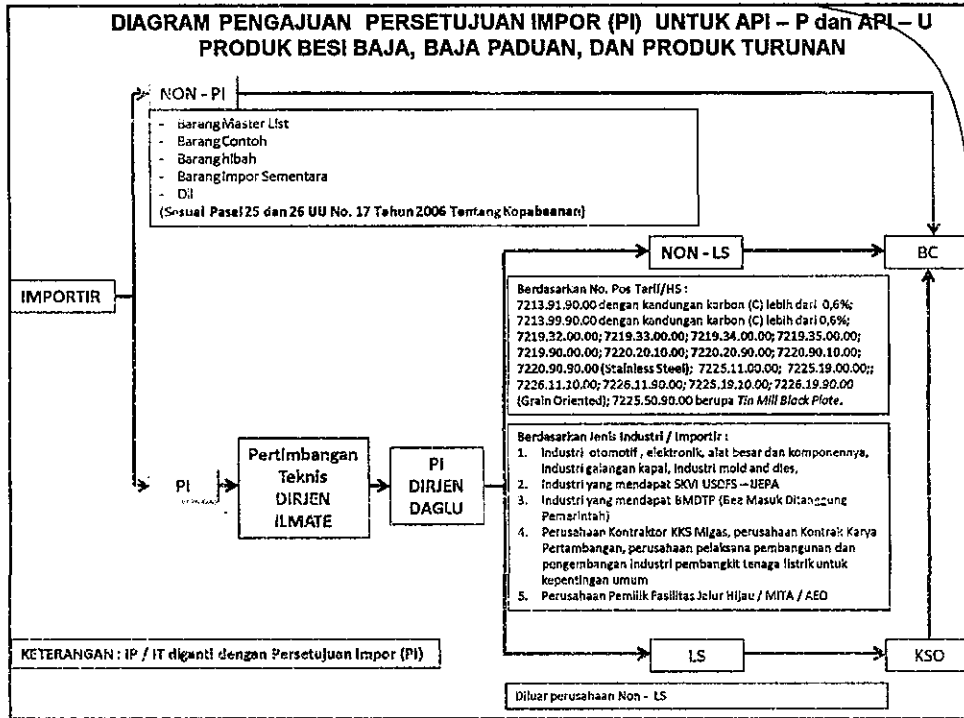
DIAGRAM PENGAJUAN PERSETUJUAN IMPOR (PI) UNTUK API – P dan API – U
PRODUK BESI BAJA, BAJA PADUAN, DAN PRODUK TURUNAN

NON - PI

- Barang Master List
- Barang Contoh
- Barang hibah
- Barang Impor Sementara
- Dll
(Sesuai Pasal 25 dan 26 UU No. 17 Tahun 2006 Tentang Kepabeanan)

IMPORTIR

NON - LS

BC

Berdasarkan No. Pos Tarif/HS :
7213.91.90.00 dengan kandungan karbon (C) lebih dari 0,6%;
7213.99.90.00 dengan kandungan karbon (C) lebih dari 0,6%;
7219.32.00.00; 7219.33.00.00; 7219.34.00.00; 7219.35.00.00;
7219.90.00.00; 7220.20.10.00; 7220.20.90.00; 7220.90.10.00;
7220.90.90.00 (Stainless Steel); 7225.11.00.00; 7225.19.00.00;;
7226.11.10.00; 7226.11.90.00; 7225.19.10.00; 7226.19.90.00
(Grain Oriented); 7225.50.90.00 berupa Tin Mill Black Plate.

PI

Pertimbangan Teknis DIRJEN ILMATE

PI DIRJEN DAGLU

Berdasarkan Jenis Industri / Importir :
1. Industri otomotif , elektronik, alat besar dan komponennya, industri galangan kapal, industri mold and dies,
2. Industri yang mendapat SKVI USDFS – IEPA
3. Industri yang mendapat BMDTP (Bea Masuk Ditanggung Pemerintah)
4. Perusahaan Kontraktor KKS Migas, perusahaan Kontrak Karya Pertambangan, perusahaan pelaksana pembangunan dan pengembangan industri pembangkit tenaga listrik untuk kepentingan umum
5. Perusahaan Pemilik Fasilitas Jalur Hijau / MITA / AEO

KETERANGAN : IP / IT diganti dengan Persetujuan Impor (PI)

LS

KSO

Diluar perusahaan Non - LS